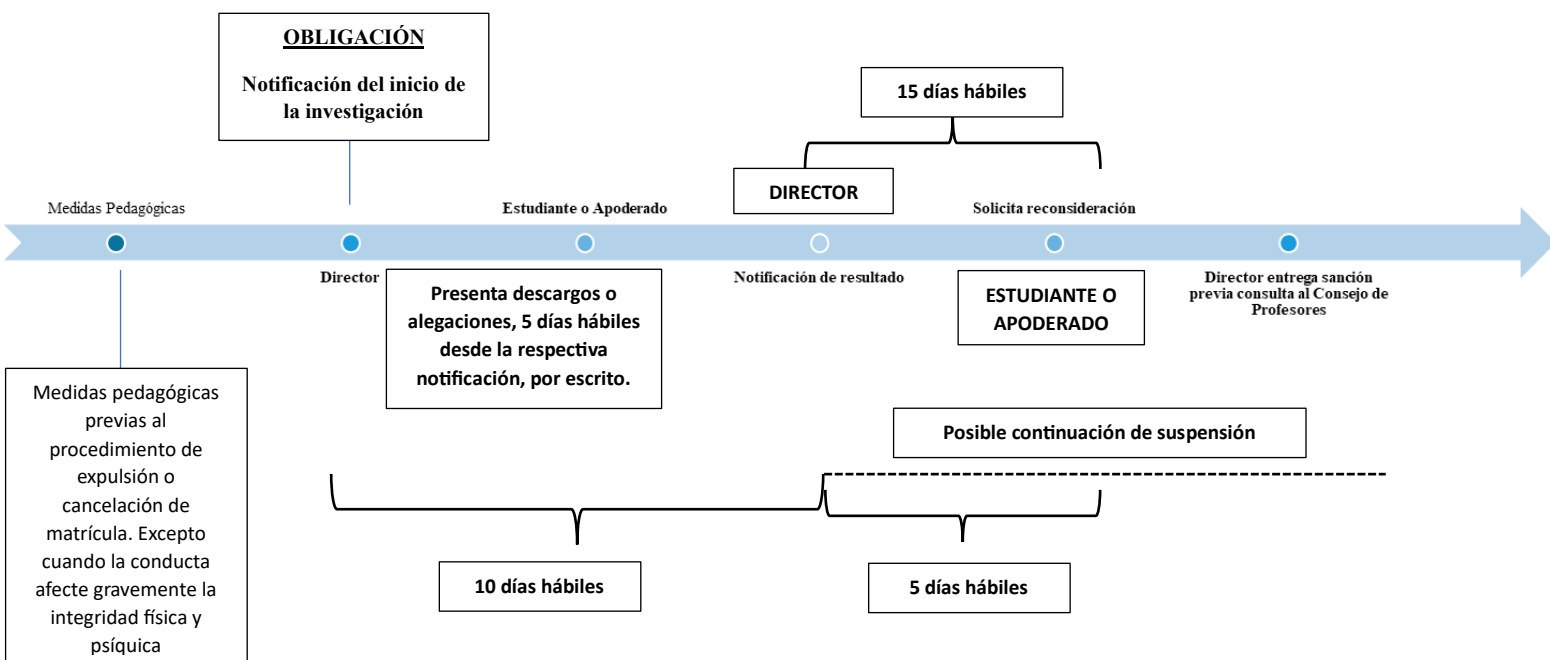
OBLIGACIÓN

Notificación del inicio de la investigación

15 días hábiles

DIRECTOR

Medidas Pedagógicas

Estudiante o Apoderado

Solicita reconsideración

Director

Presenta descargos o alegaciones, 5 días hábiles desde la respectiva notificación, por escrito.

Notificación de resultado

ESTUDIANTE O APODERADO

Director entrega sanción previa consulta al Consejo de Profesores

Medidas pedagógicas previas al procedimiento de expulsión o cancelación de matrícula. Excepto cuando la conducta afecte gravemente la integridad física y psíquica

Posible continuación de suspensión

10 días hábiles

5 días hábiles